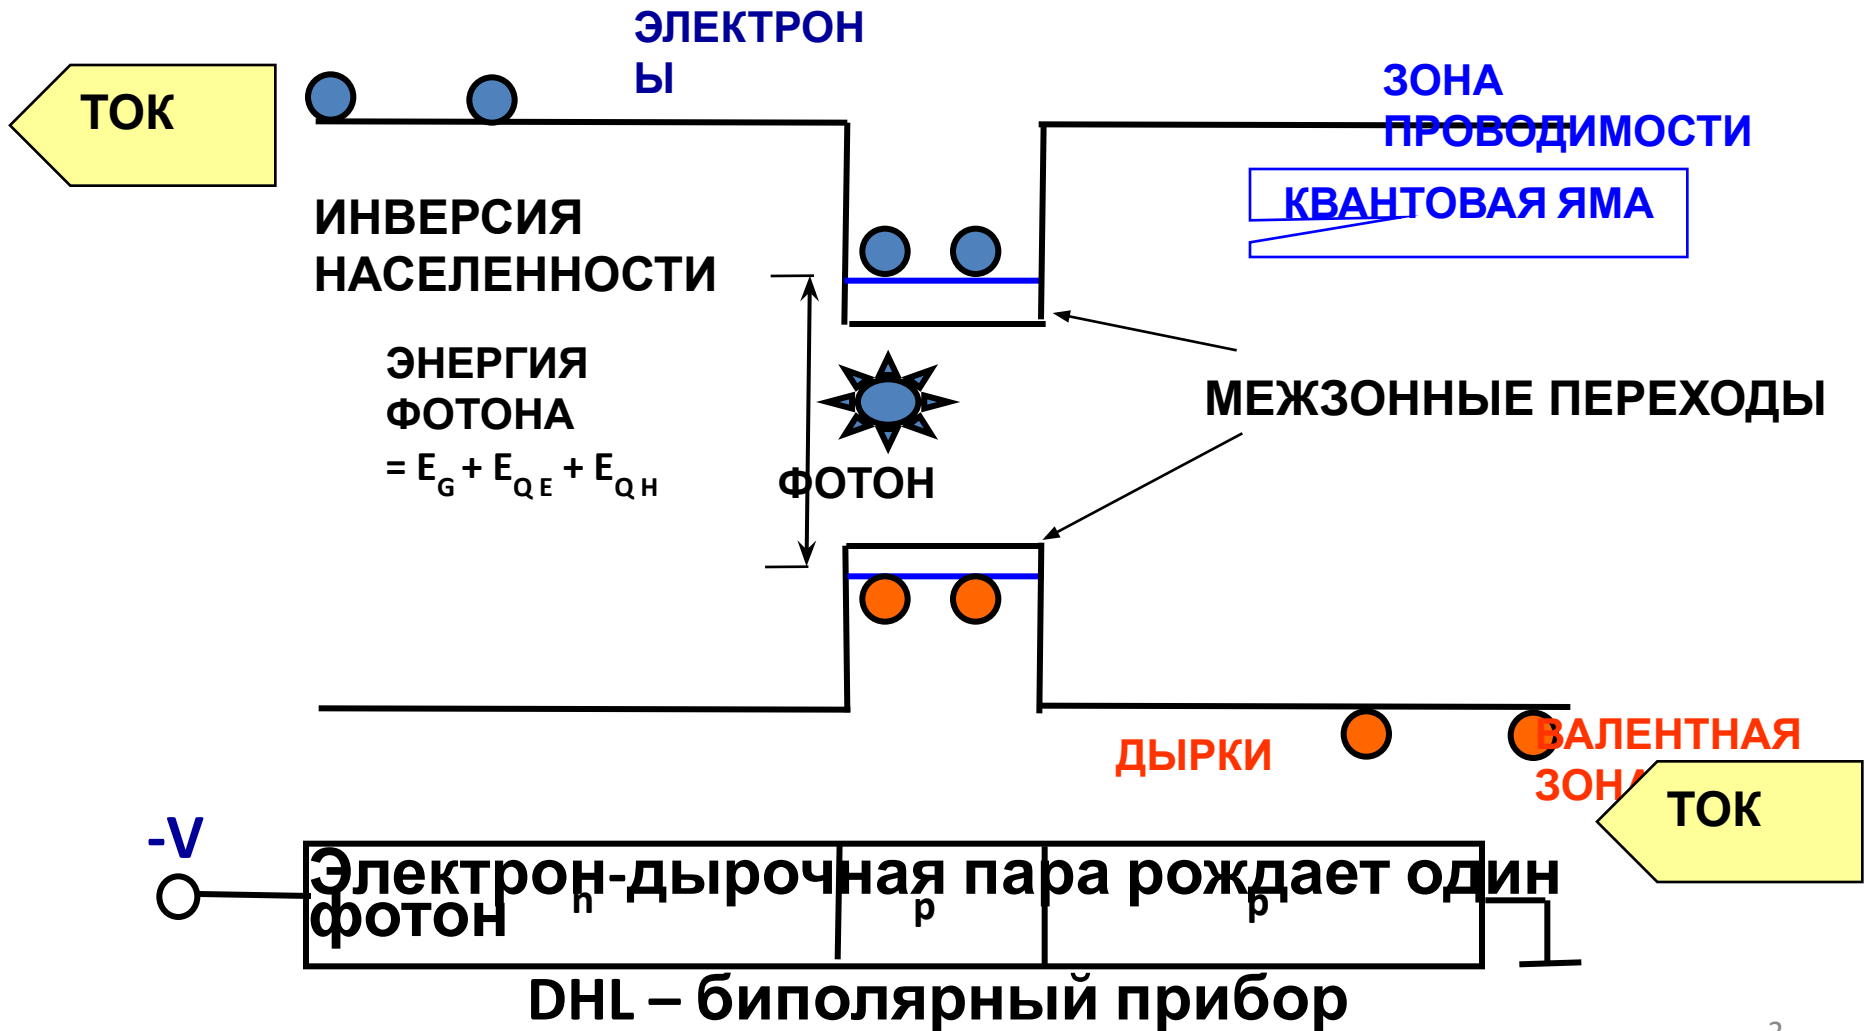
ЭЛЕКТРОН Ы

ТОК

ЗОНА ПРОВОДИМОСТИ

КВАНТОВАЯ ЯМА

ИНВЕРСИЯ НАСЕЛЕННОСТИ

ЭНЕРГИЯ ФОТОНА
$= E_G + E_{Q E} + E_{Q H}$

МЕЖЗОННЫЕ ПЕРЕХОДЫ

ФОТОН

ДЫРКИ

ВАЛЕНТНАЯ ЗОН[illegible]

ТОК

-V

Электрон-дырочная пара рождает один фотон

n

p

p

DHL – биполярный прибор